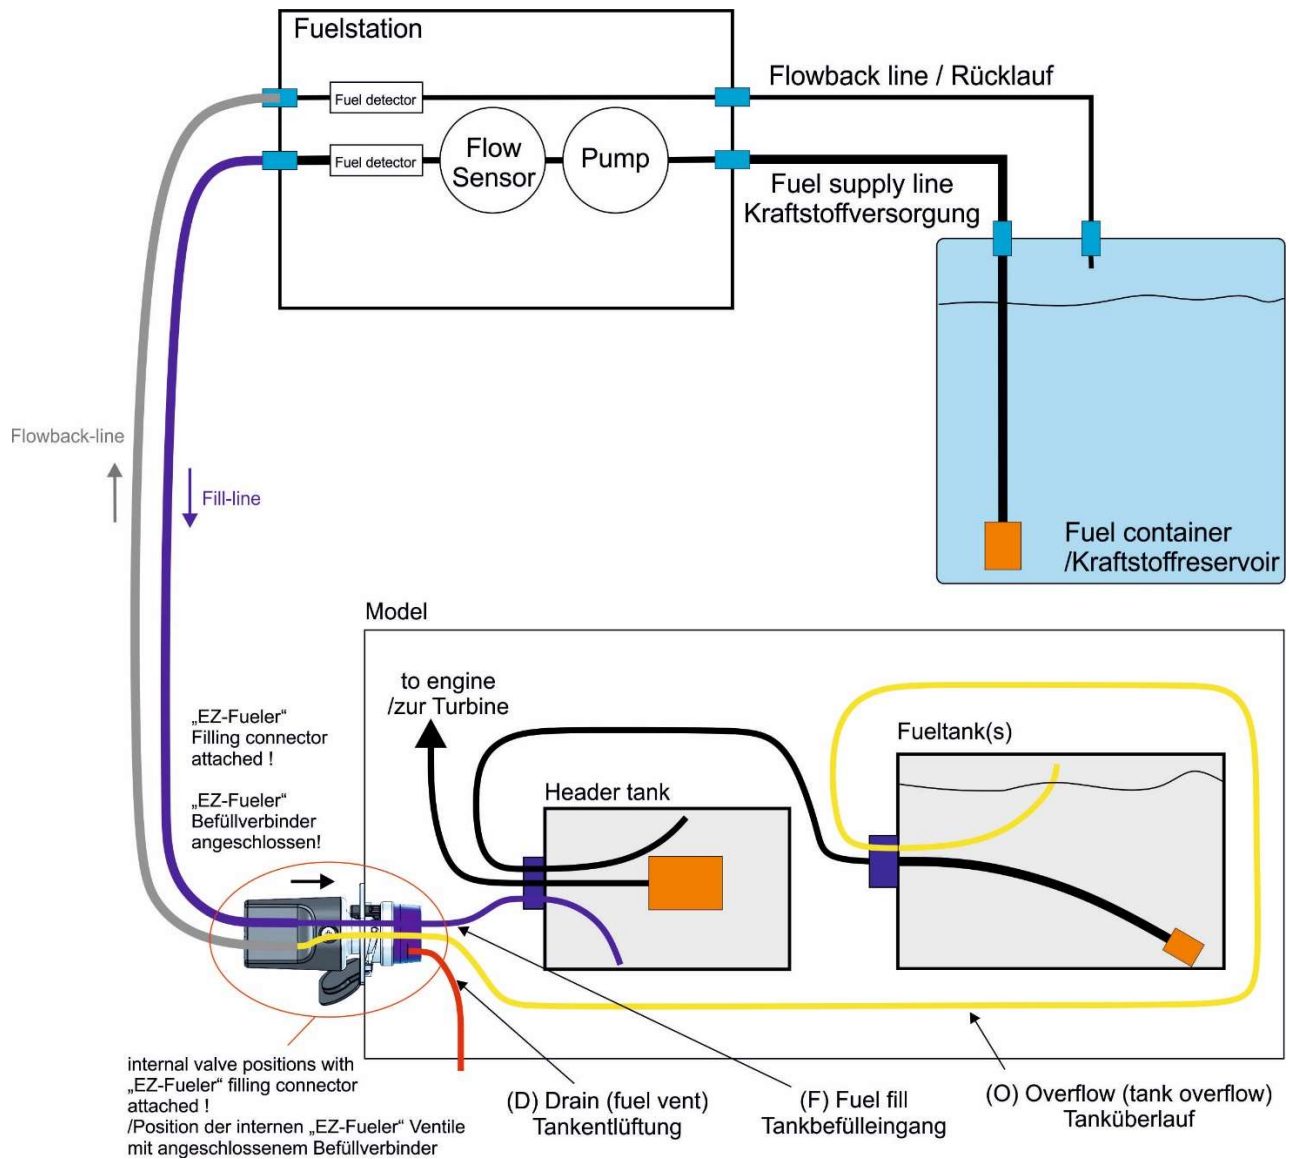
Fuelstation

Fuel detector

Fuel detector

Flow Sensor

Pump

Flowback line / Rücklauf

Fuel supply line
Kraftstoffversorgung

Fuel container
/Kraftstoffreservoir

Flowback-line

Fill-line

Model

to engine
/zur Turbine

Fueltank(s)

Header tank

„EZ-Fueler“
Filling connector
attached !

„EZ-Fueler“
Befüllverbinder
angeschlossen!

internal valve positions with „EZ-Fueler“ filling connector attached !
/Position der internen „EZ-Fueler“ Ventile mit angeschlossenem Befüllverbinder

(D) Drain (fuel vent)
Tankentlüftung

(F) Fuel fill
Tankbefülleingang

(O) Overflow (tank overflow)
Tanküberlauf